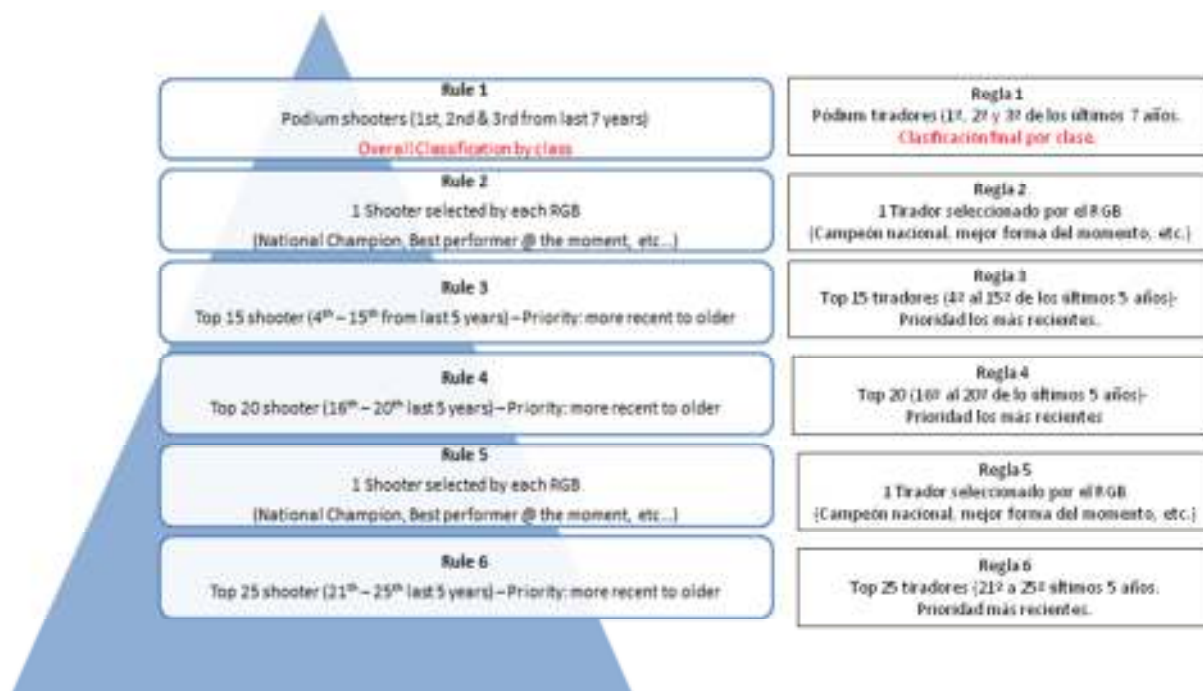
Rule 1
Podium shooters (1st, 2nd & 3rd from last 7 years)
Overall Classification by class

Regla 1
Podium tiradores (1º, 2º y 3º de los ultimos 7 años.
Clasificacion final por clase.

Rule 2
1 Shooter selected by each RGB
(National Champion, Best performer @ the moment, etc...)

Regla 2
1 Tirador seleccionado por el RGB
(Campeón nacional, mejor forma del momento, etc.)

Rule 3
Top 15 shooter ($4^{th}$ – $15^{th}$ from last 5 years) – Priority: more recent to older

Regla 3
Top 15 tiradores (4º al 15º de los ultimos 5 años)-
Prioridad los más recientes.

Rule 4
Top 20 shooter ($16^{th}$ – $20^{th}$ last 5 years) – Priority: more recent to older

Regla 4
Top 20 (16º al 20º de lo ultimos 5 años)-
Prioridad los más recientes

Rule 5
1 Shooter selected by each RGB
(National Champion, Best performer @ the moment, etc...)

Regla 5
1 Tirador seleccionado por el RGB
(Campeón nacional, mejor forma del momento, etc.)

Rule 6
Top 25 shooter ($21^{th}$ – $25^{th}$ last 5 years) – Priority: more recent to older

Regla 6
Top 25 tiradores (21º a 25º ultimos 5 años.
Prioridad más recientes.